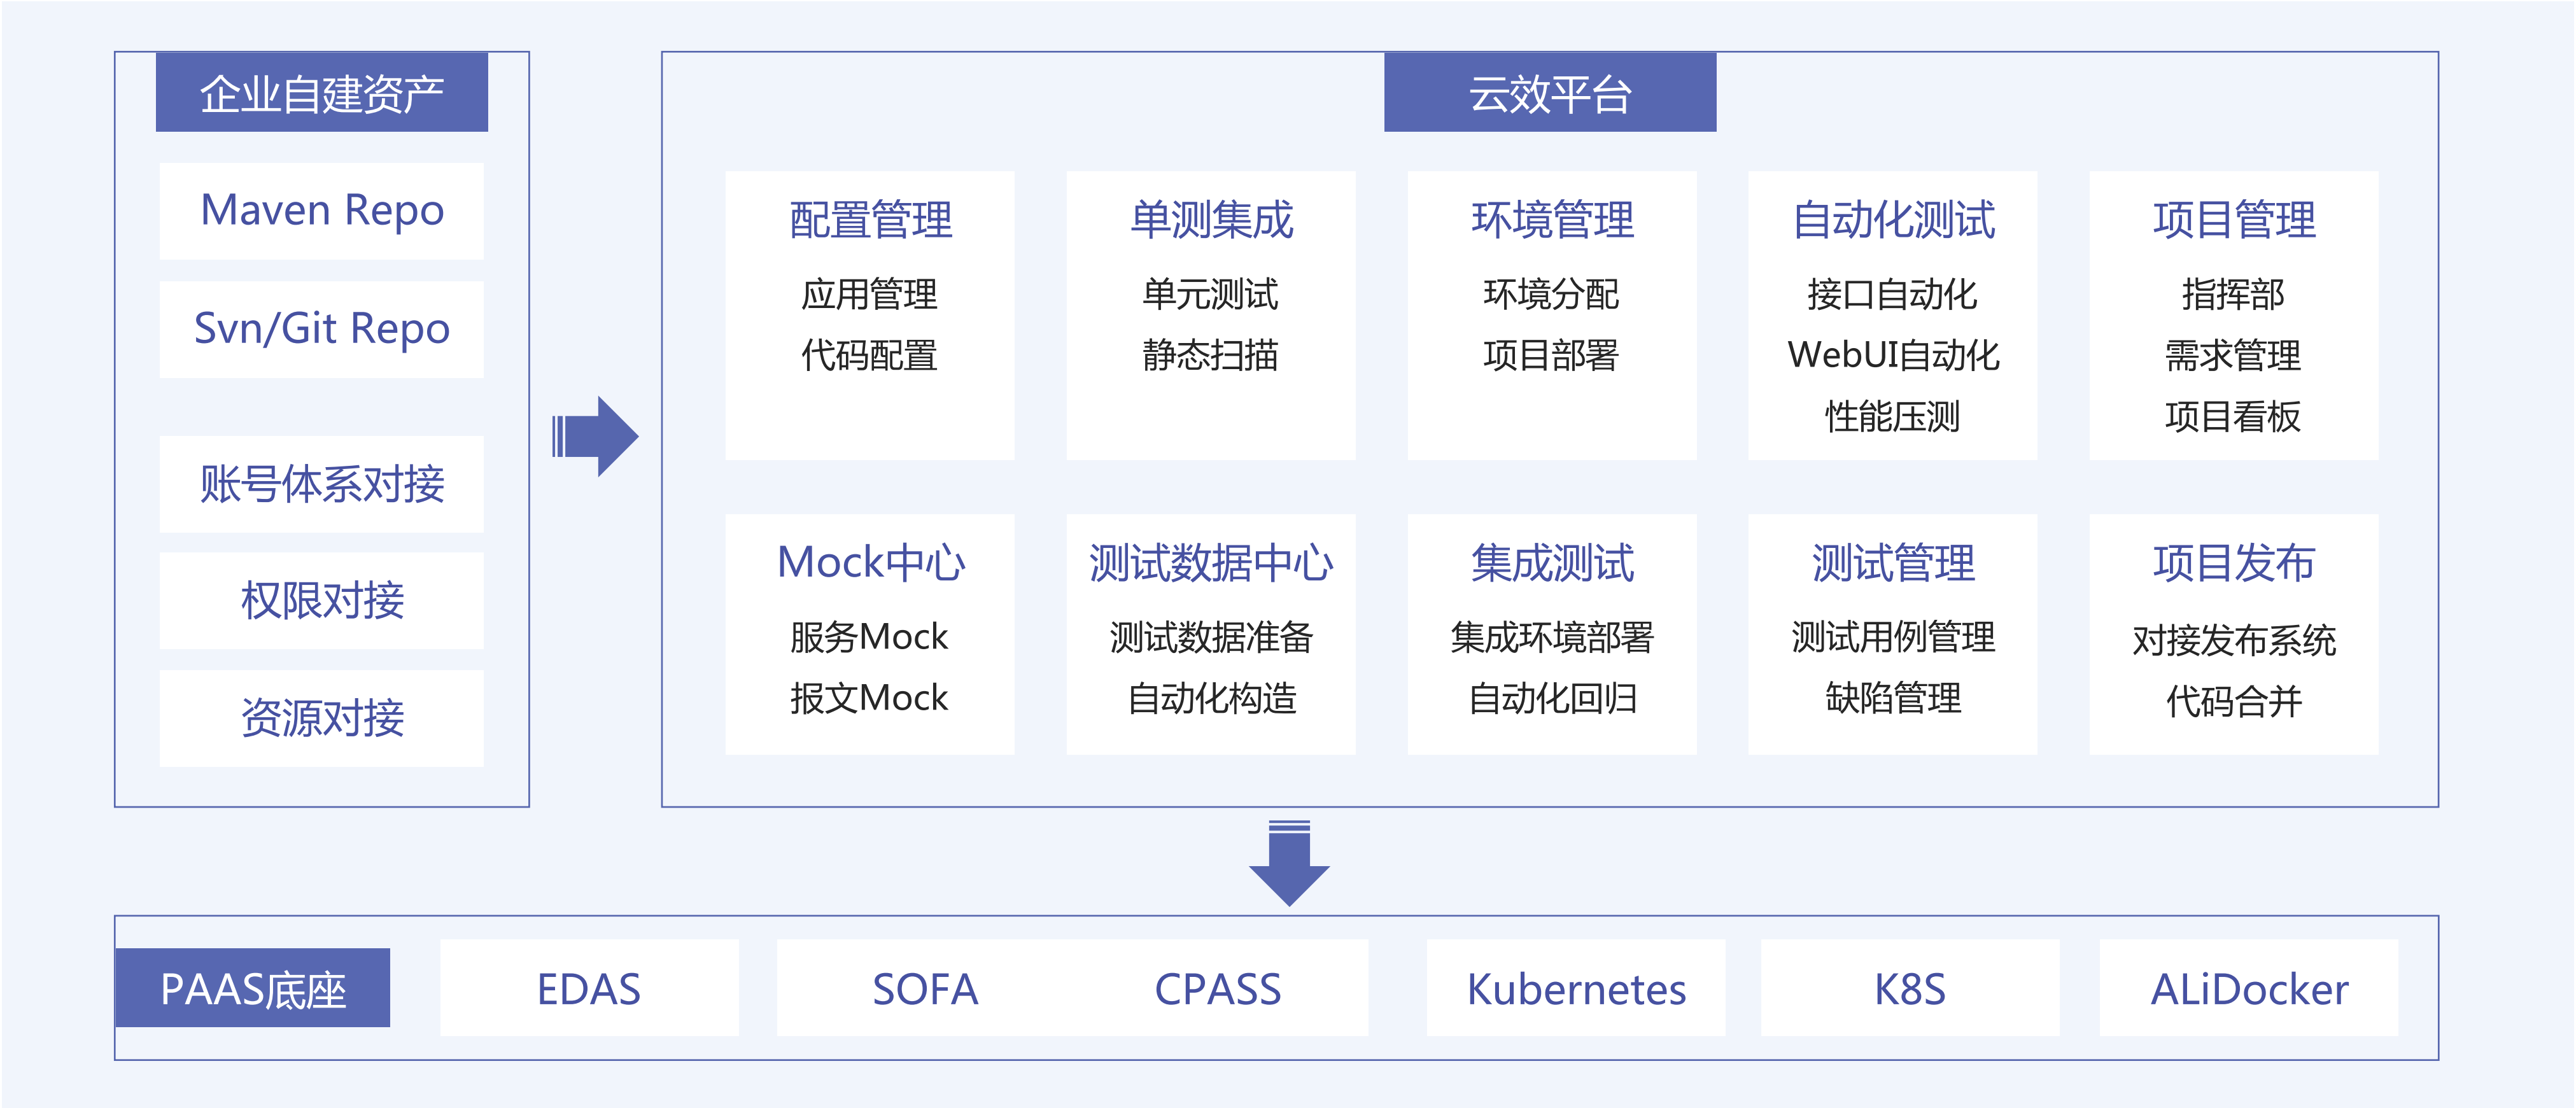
企业自建资产

Maven Repo

Svn/Git Repo

账号体系对接

权限对接

资源对接

云效平台

配置管理
应用管理
代码配置

单测集成
单元测试
静态扫描

环境管理
环境分配
项目部署

自动化测试
接口自动化
WebUI自动化
性能压测

项目管理
指挥部
需求管理
项目看板

Mock中心
服务Mock
报文Mock

测试数据中心
测试数据准备
自动化构造

集成测试
集成环境部署
自动化回归

测试管理
测试用例管理
缺陷管理

项目发布
对接发布系统
代码合并

PAAS底座

EDAS

SOFA

CPASS

Kubernetes

K8S

ALiDocker